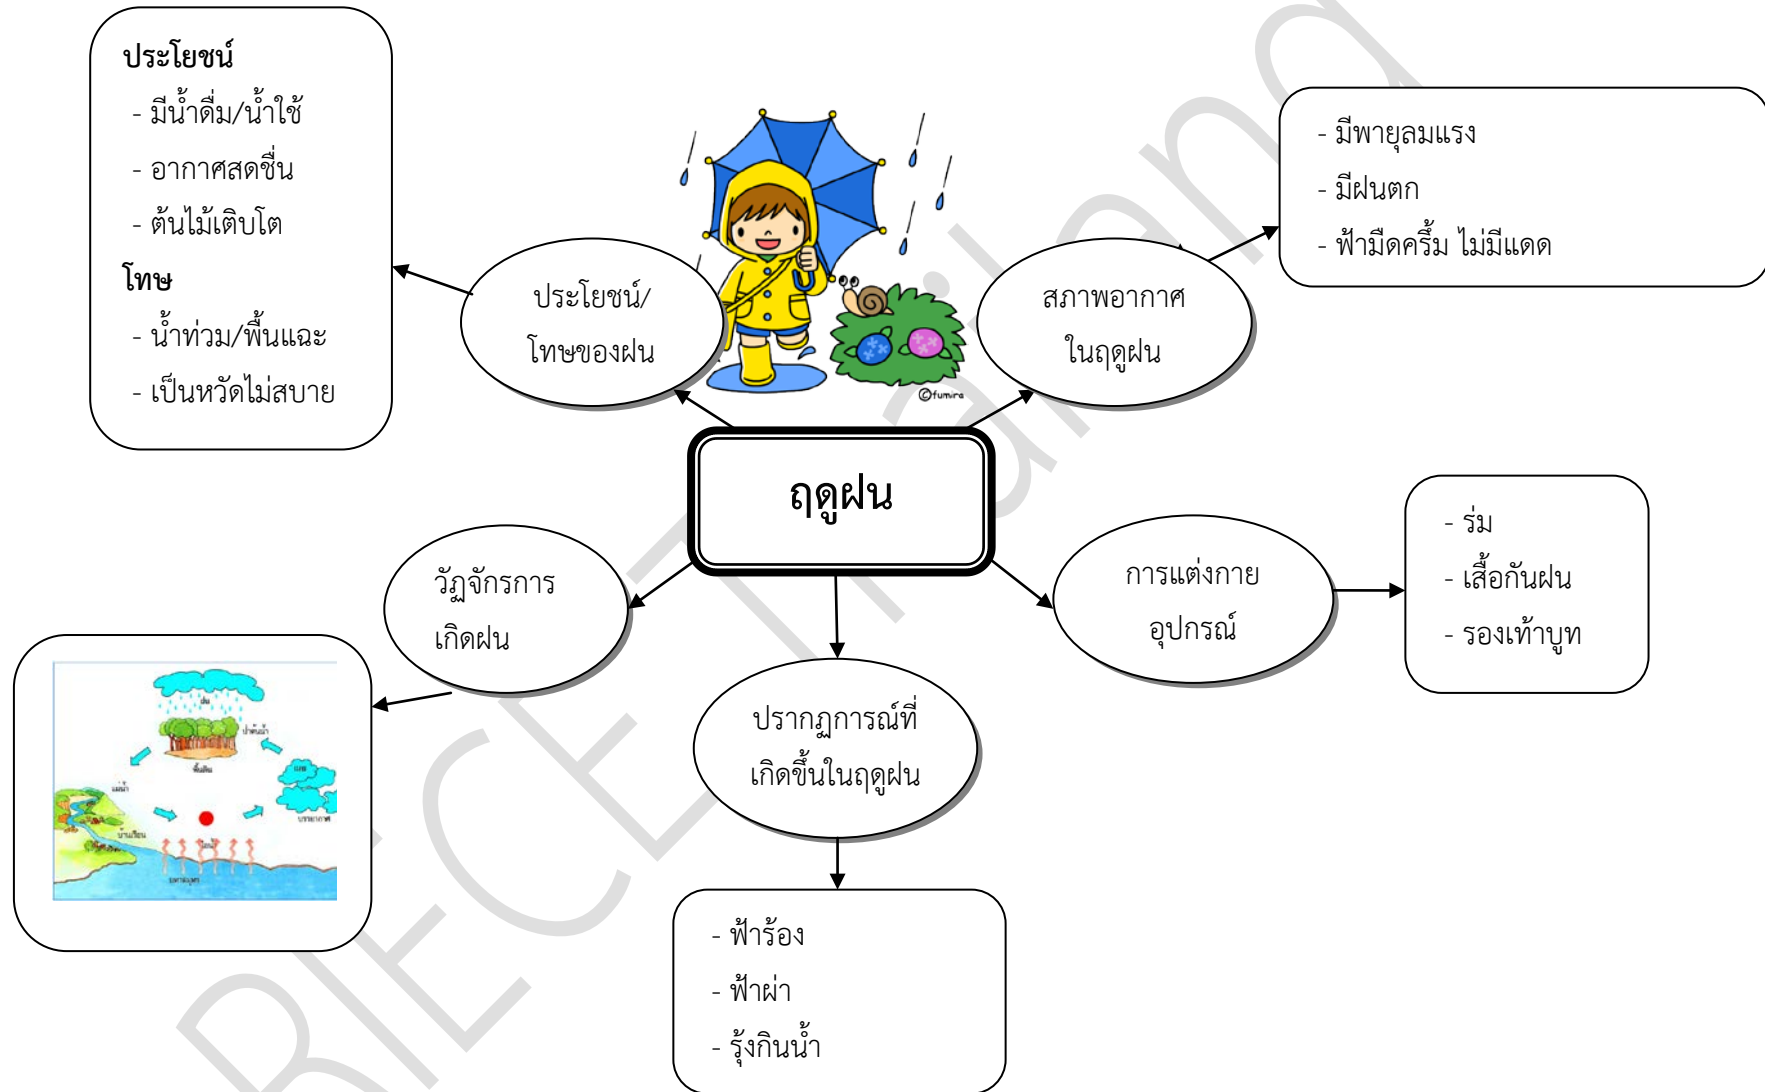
ประโยชน์

- มีน้ำดื่ม/น้ำใช้
- อากาศสดชื่น
- ต้นไม้เติบโต

โทษ

- น้ำท่วม/พื้นแฉะ
- เป็นหวัดไม่สบาย

ประโยชน์/ โทษของฝน

©fumira

สภาพอากาศ ในฤดูฝน

- มีพายุลมแรง
- มีฝนตก
- ฟ้ามืดครึ้ม ไม่มีแดด

ฤดูฝน

วัฏจักรการ เกิดฝน

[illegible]

การแต่งกาย อุปกรณ์

- ร่ม
- เสื้อกันฝน
- รองเท้าบูท

ปรากฏการณ์ที่ เกิดขึ้นในฤดูฝน

- ฟ้าร้อง
- ฟ้าผ่า
- รุ้งกินน้ำ

BIECE Thailand